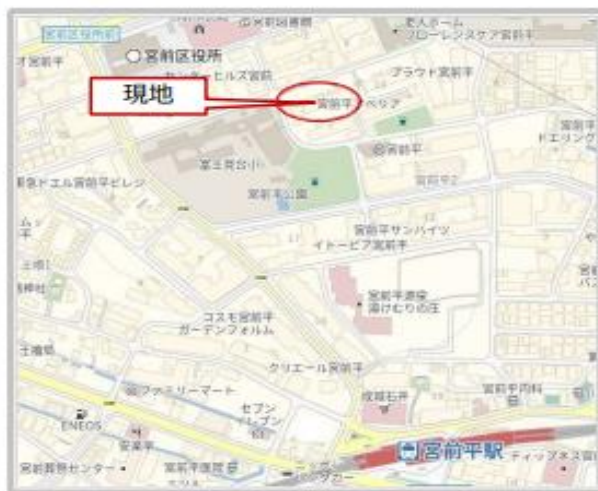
宮前区役所前
○宮前区役所
老人ホーム
フローレンスケア宮前
現地
宮前平
宮前平
プラウド宮前平
宮前平
宮前平
宮前平2
宮前平小
宮前平公園
宮前平サンハイツ
イトーピア宮前平
宮前平源泉
湯けむりの庄
コスモ宮前平
ガーデンフォルム
クリエール宮前平
ファミリーマート
セブン
イレブン
ENEOS
宮前平駅
宮前平
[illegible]